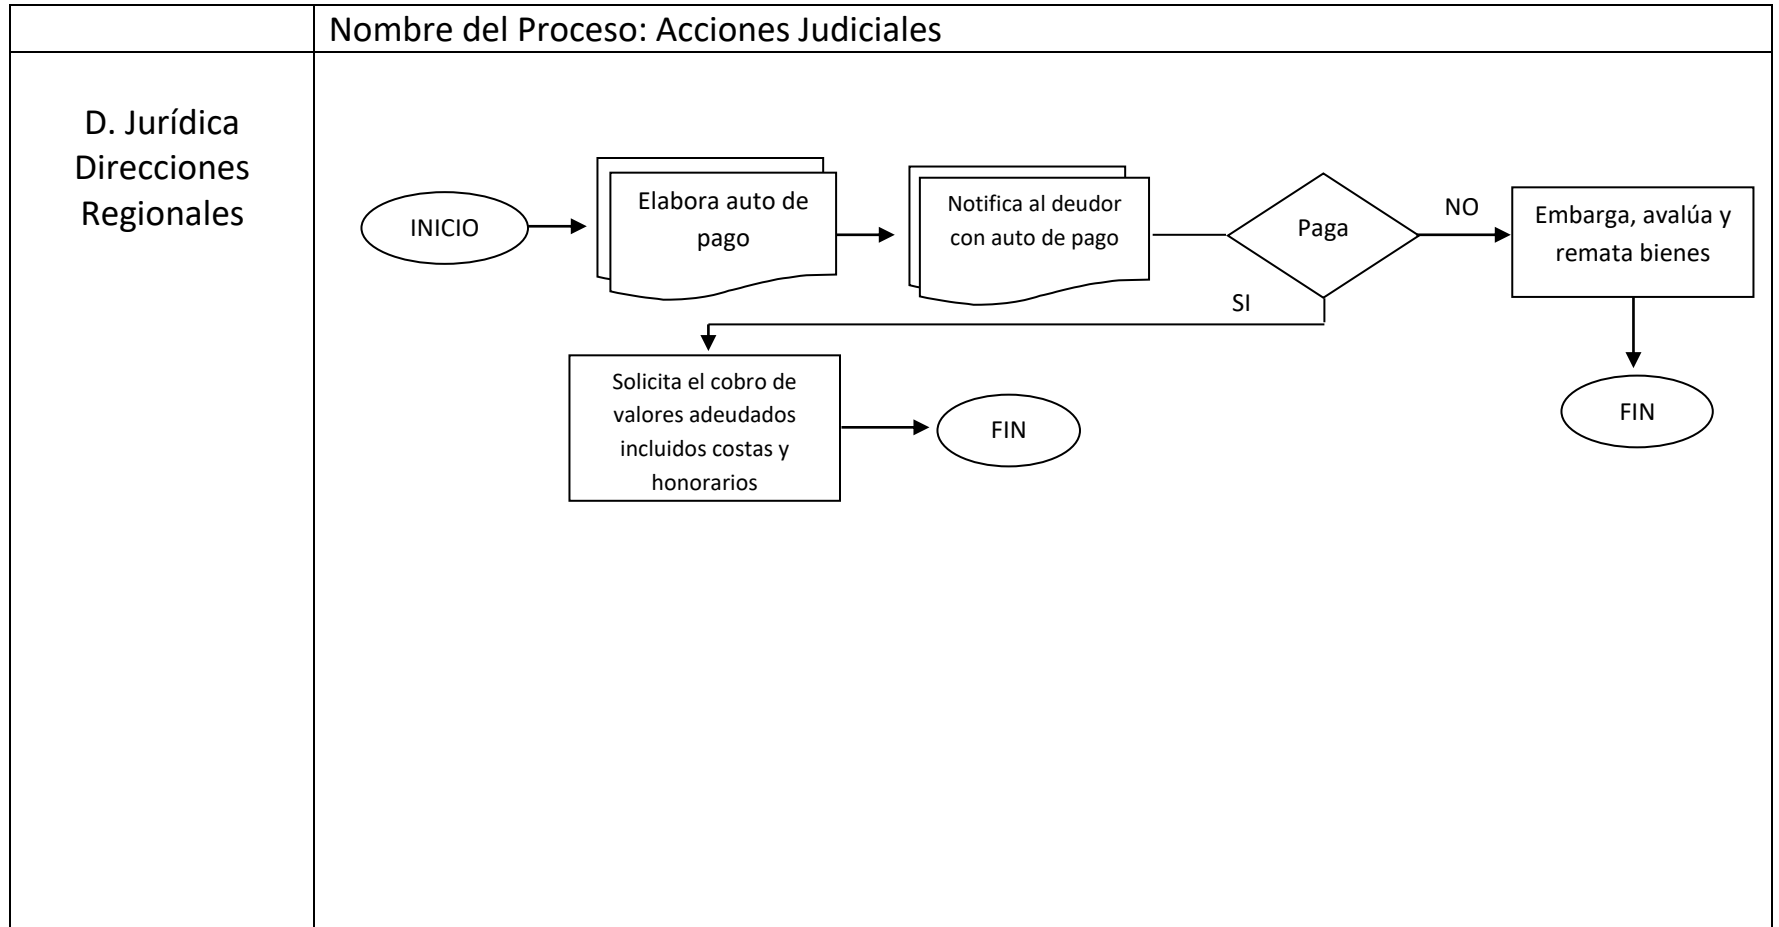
Nombre del Proceso: Acciones Judiciales

D. Jurídica
Direcciones
Regionales

INICIO

Elabora auto de pago

Notifica al deudor con auto de pago

Paga

NO

Embarga, avalúa y remata bienes

SI

Solicita el cobro de valores adeudados incluidos costas y honorarios

FIN

FIN